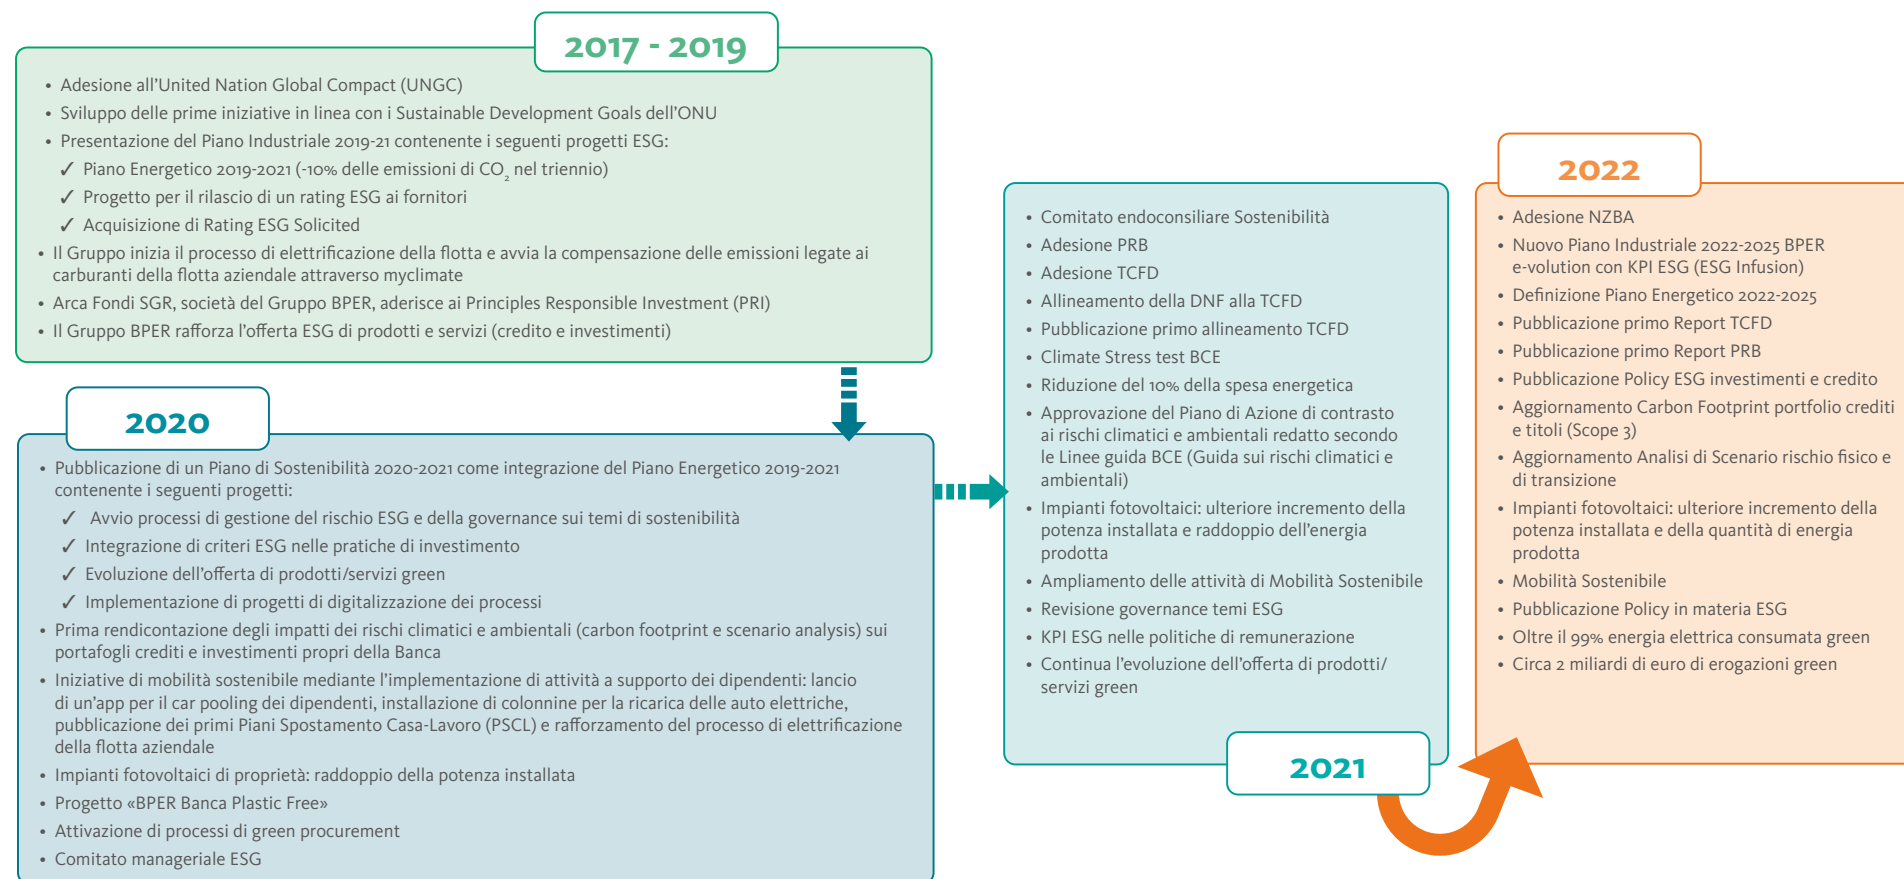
2017 - 2019

- Adesione all'United Nation Global Compact (UNGC)
- Sviluppo delle prime iniziative in linea con i Sustainable Development Goals dell'ONU
- Presentazione del Piano Industriale 2019-21 contenente i seguenti progetti ESG:
✓ Piano Energetico 2019-2021 (-10% delle emissioni di $CO_2$ nel triennio)
✓ Progetto per il rilascio di un rating ESG ai fornitori
✓ Acquisizione di Rating ESG Solicited
- Il Gruppo inizia il processo di elettrificazione della flotta e avvia la compensazione delle emissioni legate ai carburanti della flotta aziendale attraverso myclimate
- Arca Fondi SGR, società del Gruppo BPER, aderisce ai Principles Responsible Investment (PRI)
- Il Gruppo BPER rafforza l'offerta ESG di prodotti e servizi (credito e investimenti)

2020

- Pubblicazione di un Piano di Sostenibilità 2020-2021 come integrazione del Piano Energetico 2019-2021 contenente i seguenti progetti:
✓ Avvio processi di gestione del rischio ESG e della governance sui temi di sostenibilità
✓ Integrazione di criteri ESG nelle pratiche di investimento
✓ Evoluzione dell'offerta di prodotti/servizi green
✓ Implementazione di progetti di digitalizzazione dei processi
- Prima rendicontazione degli impatti dei rischi climatici e ambientali (carbon footprint e scenario analysis) sui portafogli crediti e investimenti propri della Banca
- Iniziative di mobilità sostenibile mediante l'implementazione di attività a supporto dei dipendenti: lancio di un'app per il car pooling dei dipendenti, installazione di colonnine per la ricarica delle auto elettriche, pubblicazione dei primi Piani Spostamento Casa-Lavoro (PSCL) e rafforzamento del processo di elettrificazione della flotta aziendale
- Impianti fotovoltaici di proprietà: raddoppio della potenza installata
- Progetto «BPER Banca Plastic Free»
- Attivazione di processi di green procurement
- Comitato manageriale ESG

- Comitato endoconsiliare Sostenibilità
- Adesione PRB
- Adesione TCFD
- Allineamento della DNF alla TCFD
- Pubblicazione primo allineamento TCFD
- Climate Stress test BCE
- Riduzione del 10% della spesa energetica
- Approvazione del Piano di Azione di contrasto ai rischi climatici e ambientali redatto secondo le Linee guida BCE (Guida sui rischi climatici e ambientali)
- Impianti fotovoltaici: ulteriore incremento della potenza installata e raddoppio dell'energia prodotta
- Ampliamento delle attività di Mobilità Sostenibile
- Revisione governance temi ESG
- KPI ESG nelle politiche di remunerazione
- Continua l'evoluzione dell'offerta di prodotti/servizi green

2021

2022

- Adesione NZBA
- Nuovo Piano Industriale 2022-2025 BPER e-volution con KPI ESG (ESG Infusion)
- Definizione Piano Energetico 2022-2025
- Pubblicazione primo Report TCFD
- Pubblicazione primo Report PRB
- Pubblicazione Policy ESG investimenti e credito
- Aggiornamento Carbon Footprint portfolio crediti e titoli (Scope 3)
- Aggiornamento Analisi di Scenario rischio fisico e di transizione
- Impianti fotovoltaici: ulteriore incremento della potenza installata e della quantità di energia prodotta
- Mobilità Sostenibile
- Pubblicazione Policy in materia ESG
- Oltre il 99% energia elettrica consumata green
- Circa 2 miliardi di euro di erogazioni green